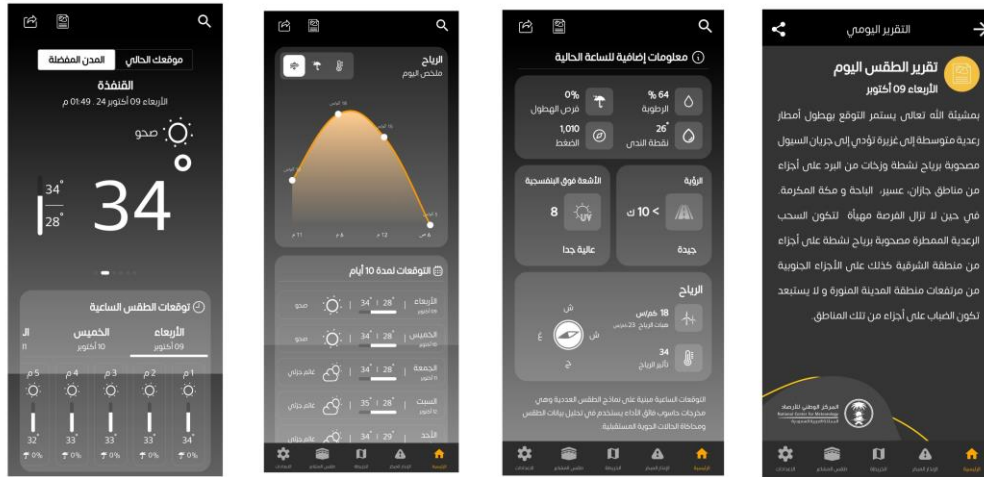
موقعك الحالي
المدن المفضلة
القنفذة
الأربعاء 09 أكتوبر 24 . 01:49 م
صحو
34°
34
28
توقعات الطقس الساعية
الأربعاء
09 أكتوبر
الخميس
10 أكتوبر
1 م
2 م
3 م
4 م
5 م
34
33
33
33
32
0%
0%
0%
0%
0%

الرياح
ملخص اليوم
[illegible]
التوقعات لمدة 10 أيام
الأربعاء
صحو
28 | 34
الخميس
صحو
28 | 34
الجمعة
غائم جزئي
28 | 34
السبت
غائم جزئي
28 | 35
الأحد
غائم جزئي
29 | 34
الرئيسية
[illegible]
الخرائط
طقس المشاعر
الإعدادات

معلومات إضافية للساعة الحالية
64 %
الرطوبة
0%
فرص الهطول
26°
نقطة الندى
1,010
الضغط
الرؤية
< 10 كم
جيدة
الأشعة فوق البنفسجية
8
عالية جدا
الرياح
18 كم/س
هبات الرياح 23 كم/س
34
تأثير الرياح
ش
ج
ق
غ
التوقعات الساعية مبنية على نماذج الطقس العددية وهي مخرجات حاسوب فائق الأداء يستخدم في تحليل بيانات الطقس ومحاكاة الحالات الجوية المستقبلية
الرئيسية
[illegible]
الخرائط
طقس المشاعر
الإعدادات

التقرير اليومي
تقرير الطقس اليوم
الأربعاء 09 أكتوبر
بمشيئة الله تعالى يستمر التوقع بهطول أمطار رعدية متوسطة إلى غزيرة تؤدي إلى جريان السيول مصحوبة برياح نشطة وزخات من البرد على أجزاء من مناطق جازان، عسير، الباحة و مكة المكرمة. في حين لا تزال الفرصة مهيأة لتكون السحب الرعدية الممطرة مصحوبة برياح نشطة على أجزاء من منطقة الشرقية كذلك على الأجزاء الجنوبية من مرتفعات منطقة المدينة المنورة و لا يستبعد تكون الضباب على أجزاء من تلك المناطق.
المركز الوطني للأرصاد
National Center for Meteorology
الرئيسية
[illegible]
الخرائط
طقس المشاعر
الإعدادات